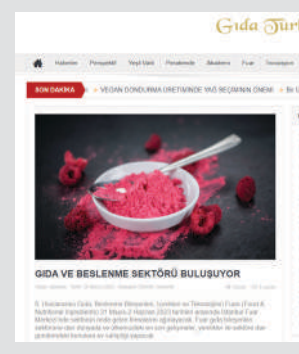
Gıda Tür

Haberler Perspektif Veryl Vakit Perakende Akademi Fuar Yorumlayıcı

SON DAKİKA » VEGAN DONDURMA ÜRETİMİNDE YAĞ SEÇİMİNİN ÖNEMİ » Bi

GIDA VE BESLENME SEKTÖRÜ BULUŞUYOR

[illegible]

5. Uluslararası Gıda, Beslenme Bileşenleri, İçerikleri ve Teknolojileri Fuarı (Food & Nutrition Ingredients) 31 Mayıs-2 Haziran 2023 tarihleri arasında İstanbul Fuar Merkezi'nde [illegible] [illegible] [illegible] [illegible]